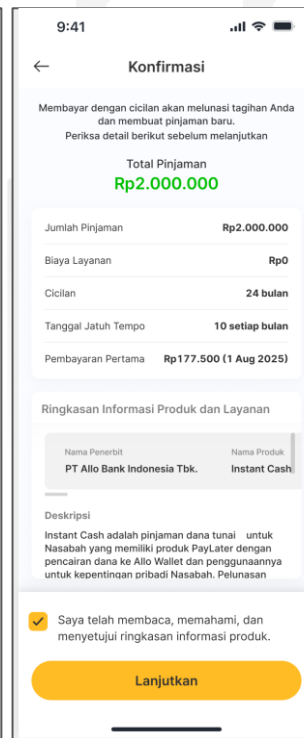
9:41

Konfirmasi

Membayar dengan cicilan akan melunasi tagihan Anda dan membuat pinjaman baru.
Periksa detail berikut sebelum melanjutkan

Total Pinjaman
Rp2.000.000

| | |
|---|---|
| Jumlah Pinjaman | Rp2.000.000 |
| Biaya Layanan | Rp0 |
| Cicilan | 24 bulan |
| Tanggal Jatuh Tempo | 10 setiap bulan |
| Pembayaran Pertama | Rp177.500 (1 Aug 2025) |

Ringkasan Informasi Produk dan Layanan

| Nama Penerbit | Nama Produk |
|---|---|
| PT Allo Bank Indonesia Tbk. | Instant Cash |

Deskripsi
Instant Cash adalah pinjaman dana tunai untuk Nasabah yang memiliki produk PayLater dengan pencairan dana ke Allo Wallet dan penggunaannya untuk kepentingan pribadi Nasabah. Pelunasan

Saya telah membaca, memahami, dan menyetujui ringkasan informasi produk.

Lanjutkan